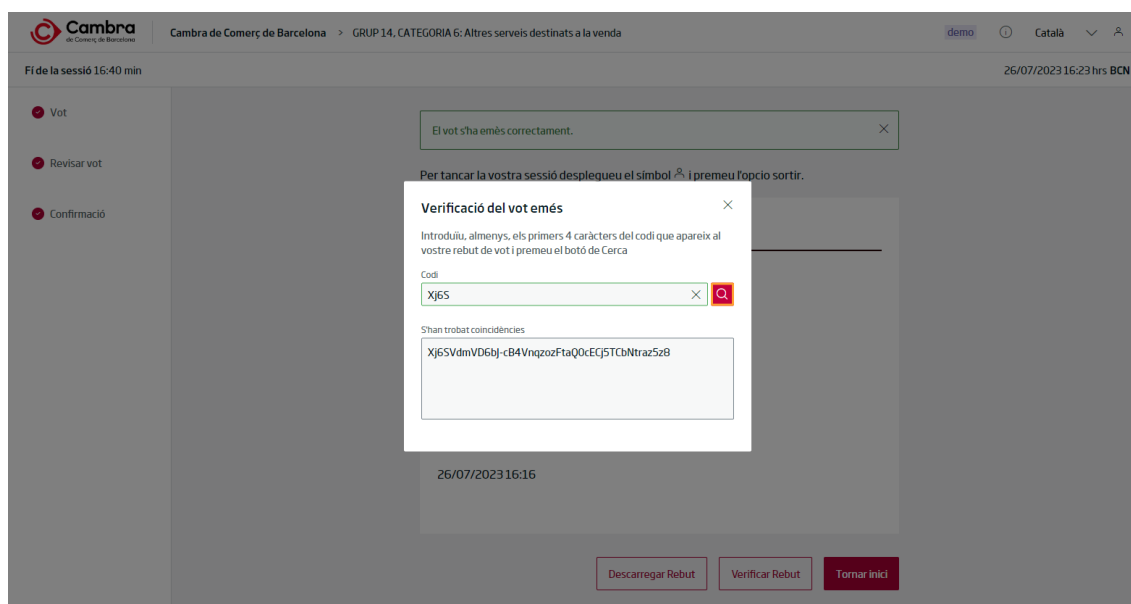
Cambra de Comerç de Barcelona

Cambra de Comerç de Barcelona > GRUP 14, CATEGORIA 6: Altres serveis destinats a la venda

demo Català

Fí de la sessió 16:40 min

26/07/2023 16:23 hrs BCN

Vot

Revisar vot

Confirmació

El vot s'ha emès correctament.

Per tancar la vostra sessió desplegueu el símbol i premeu l'opcio sortir.

Verificació del vot emés

Introduïu, almenys, els primers 4 caràcters del codi que apareix al vostre rebut de vot i premeu el botó de Cerca

Codi

Xj6S

S'han trobat coincidències

Xj6SVdmVD6bJ-cB4VnqzozFtaQ0cECj5TCbNtraz5z8

26/07/2023 16:16

Descarregar Rebut

Verificar Rebut

Tornar inici